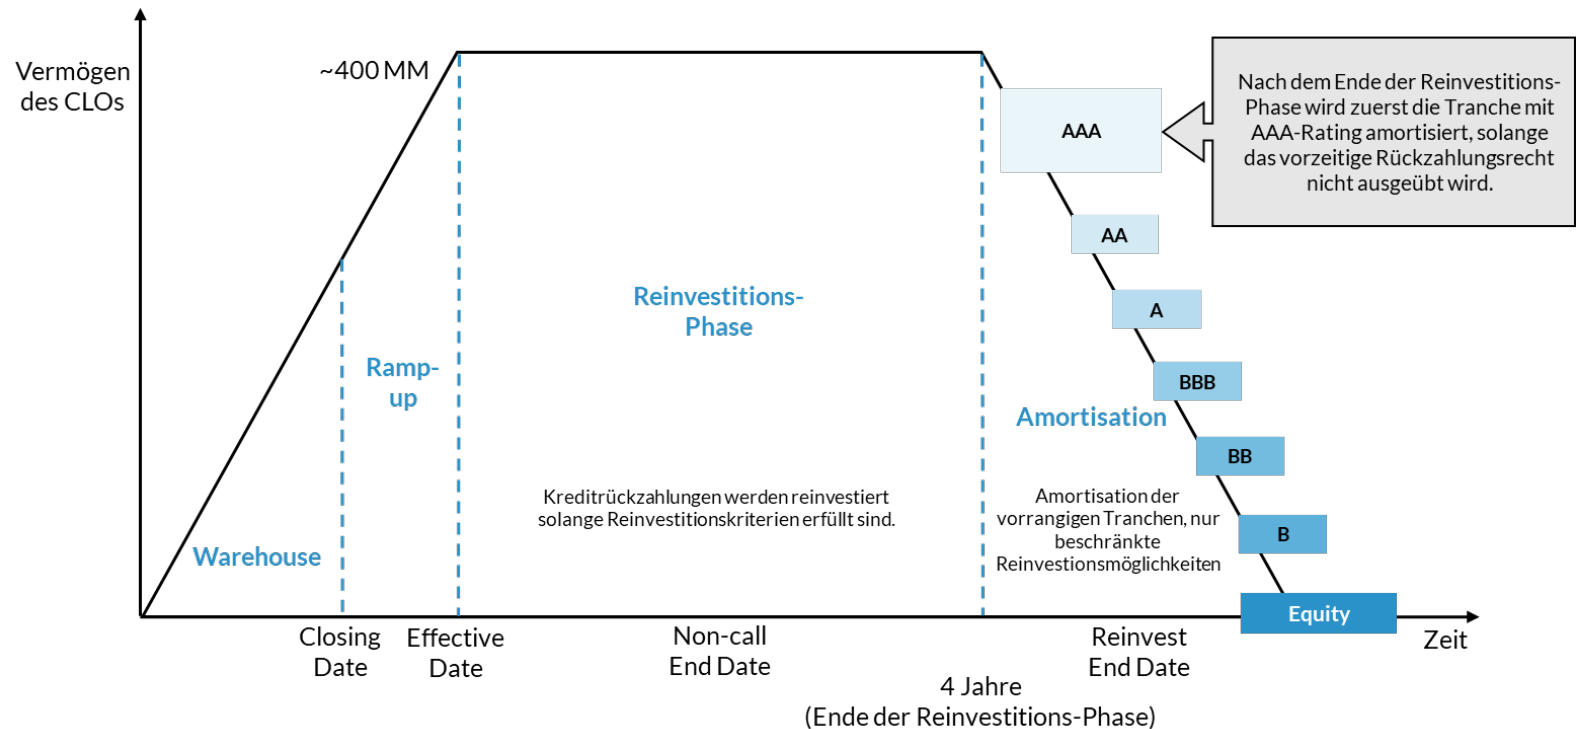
Vermögen des CLOs

~400 MM

Nach dem Ende der Reinvestitions-Phase wird zuerst die Tranche mit AAA-Rating amortisiert, solange das vorzeitige Rückzahlungsrecht nicht ausgeübt wird.

AAA

AA

A

BBB

BB

B

Equity

Reinvestitions-Phase

Ramp-up

Amortisation

Warehouse

Kreditrückzahlungen werden reinvestiert solange Reinvestitionskriterien erfüllt sind.

Amortisation der vorrangigen Tranchen, nur beschränkte Reinvestionsmöglichkeiten

Closing Date

Effective Date

Non-call End Date

Reinvest End Date

Zeit

4 Jahre (Ende der Reinvestitions-Phase)